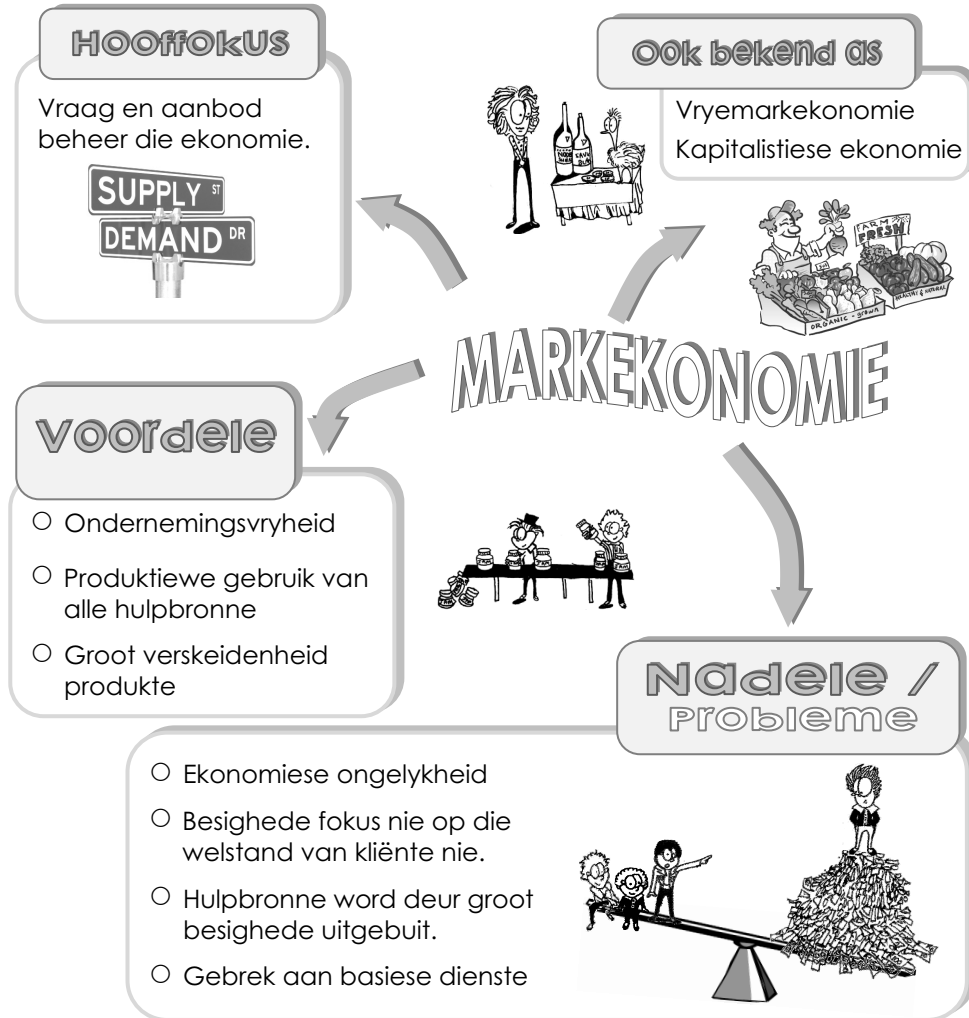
Hooffokus

Vraag en aanbod beheer die ekonomie.

SUPPLY ST
DEMAND DR

Ook bekend as

Vryemarkekonomie
Kapitalistiese ekonomie

FARM FRESH

ORGANIC

MARKEKONOMIE

Voordele

○ Ondernemingsvryheid
○ Produktiewe gebruik van alle hulpbronne
○ Groot verskeidenheid produkte

Nadele / Probleme

○ Ekonomiese ongelykheid
○ Besighede fokus nie op die welstand van kliënte nie.
○ Hulpbronne word deur groot besighede uitgebuit.
○ Gebrek aan basiese dienste